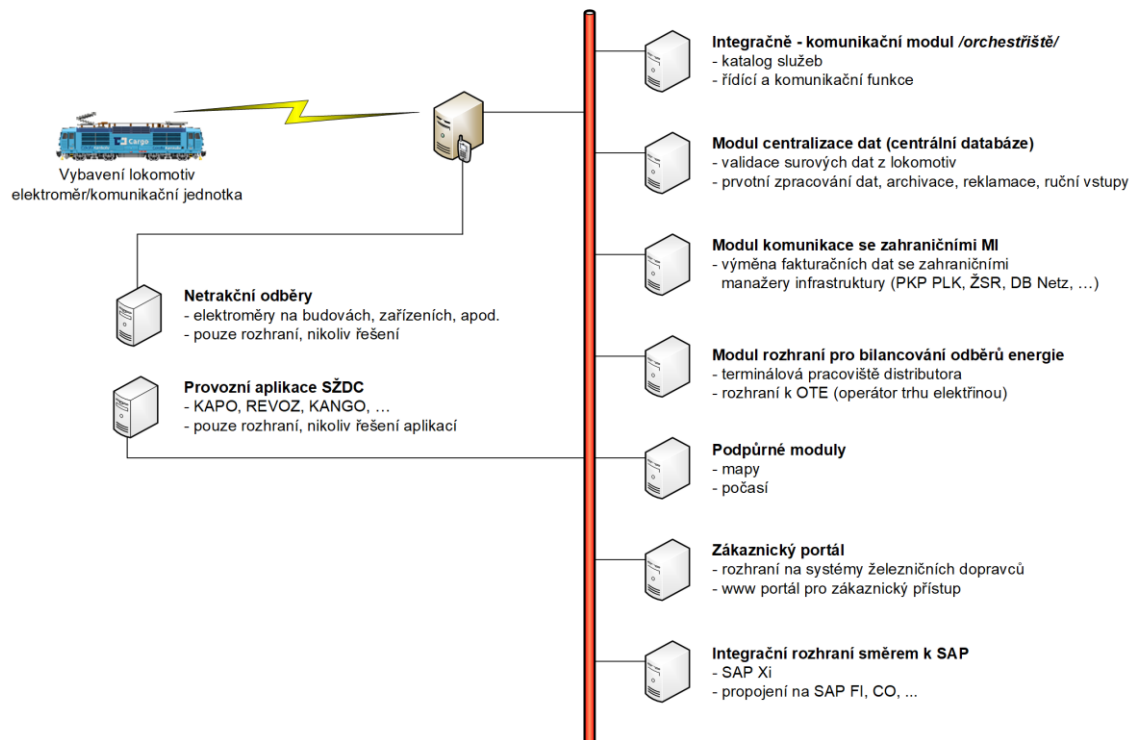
Cargo

Vybavení lokomotiv
elektroměr/komunikační jednotka

Netrakční odběry
- elektroměry na budovách, zařízeních, apod.
- pouze rozhraní, nikoliv řešení

Provozní aplikace SŽDC
- KAPO, REVOZ, KANGO, …
- pouze rozhraní, nikoliv řešení aplikací

Integračně - komunikační modul */orchestřiště/*
- katalog služeb
- řídící a komunikační funkce

Modul centralizace dat (centrální databáze)
- validace surových dat z lokomotiv
- prvotní zpracování dat, archivace, reklamace, ruční vstupy

Modul komunikace se zahraničními MI
- výměna fakturačních dat se zahraničními manažery infrastruktury (PKP PLK, ŽSR, DB Netz, …)

Modul rozhraní pro bilancování odběrů energie
- terminálová pracoviště distributora
- rozhraní k OTE (operátor trhu elektřinou)

Podpůrné moduly
- mapy
- počasí

Zákaznický portál
- rozhraní na systémy železničních dopravců
- www portál pro zákaznický přístup

Integrační rozhraní směrem k SAP
- SAP Xi
- propojení na SAP FI, CO, ...